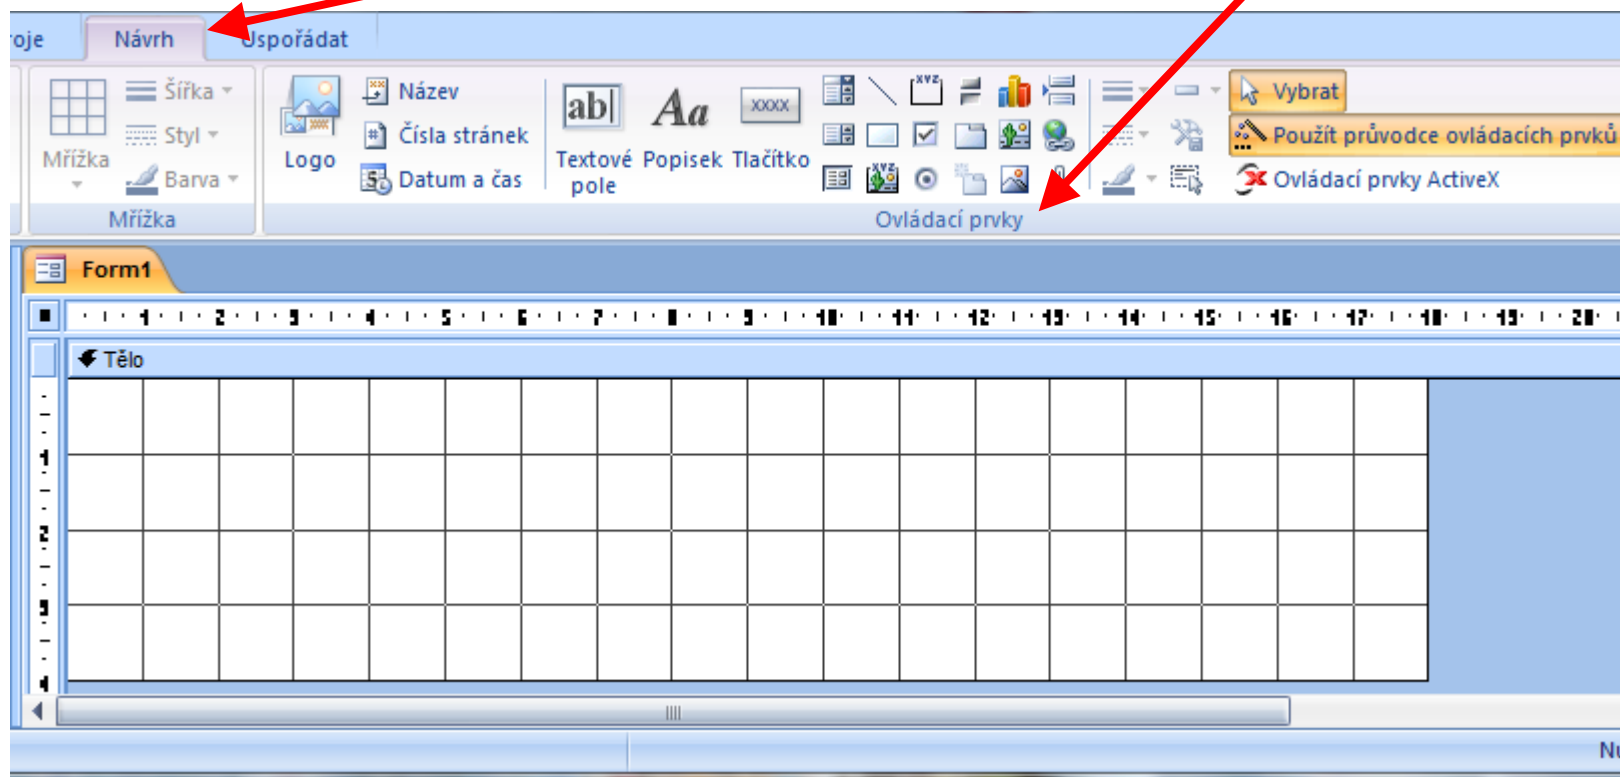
roje Návrh Uspořádat

Mřížka
Šířka
Styl
Barva
Mřížka

Logo
Název
Čísla stránek
Datum a čas

Textové pole
Popisek
Tlačítko
XXXX

Vybrat
Použít průvodce ovládacích prvků
Ovládací prvky ActiveX

Ovládací prvky

Form1

1 2 3 4 5 6 7 8 9 10 11 12 13 14 15 16 17 18 19 20

Tělo

1
2
3
4

Nu